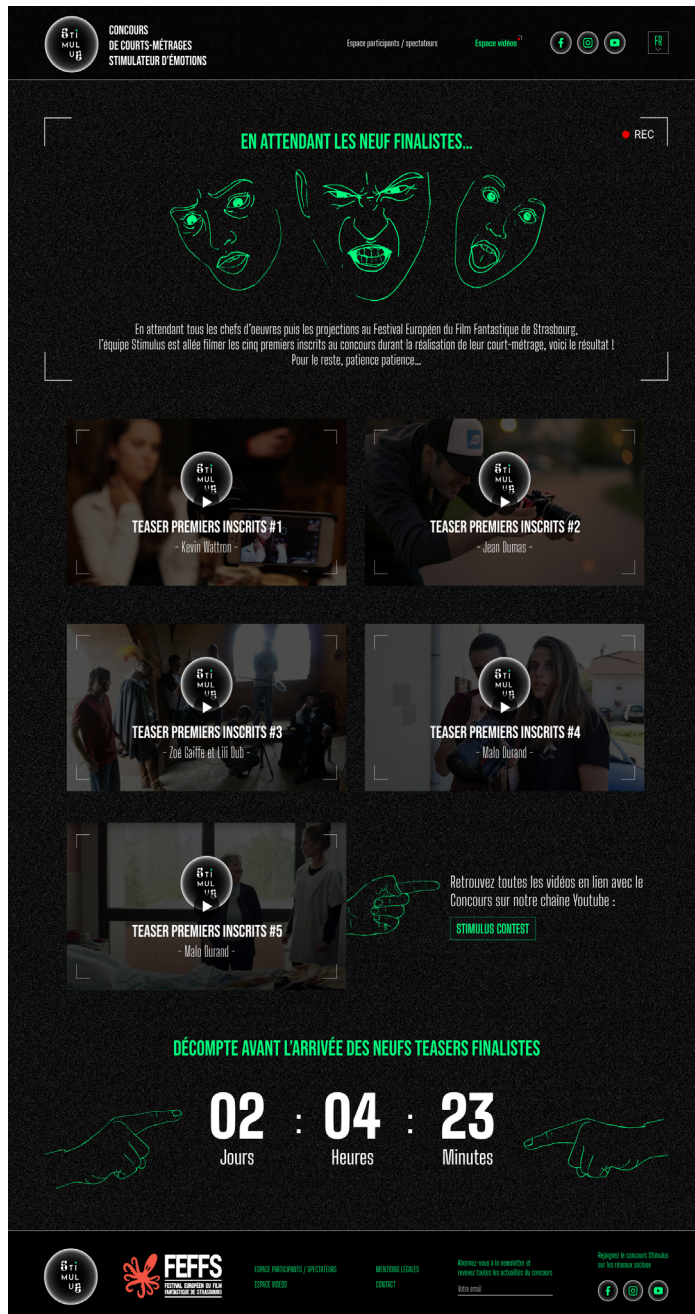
STI
MUL
US

CONCOURS
DE COURTS-MÉTRAGES
STIMULATEUR D'ÉMOTIONS

Espace participants / spectateurs

Espace vidéos

FR

EN ATTENDANT LES NEUF FINALISTES...

REC

En attendant tous les chefs d'oeuvres puis les projections au Festival Européen du Film Fantastique de Strasbourg, l'équipe Stimulus est allée filmer les cinq premiers inscrits au concours durant la réalisation de leur court-métrage, voici le résultat ! Pour le reste, patience patience...

TEASER PREMIERS INSCRITS #1
- Kevin Wattron -

TEASER PREMIERS INSCRITS #2
- Jean Dumas -

TEASER PREMIERS INSCRITS #3
- Zoe Gaiffe et Lili Dub -

TEASER PREMIERS INSCRITS #4
- Malo Durand -

TEASER PREMIERS INSCRITS #5
- Malo Durand -

Retrouvez toutes les vidéos en lien avec le Concours sur notre chaîne Youtube :

STIMULUS CONTEST

DÉCOMPTE AVANT L'ARRIVÉE DES NEUFS TEASERS FINALISTES

02 : 04 : 23
Jours Heures Minutes

FEFFS
FESTIVAL EUROPÉEN DU FILM FANTASTIQUE DE STRASBOURG

ESPACE PARTICIPANTS / SPECTATEURS
ESPACE VIDEOS

MENTIONS LÉGALES
CONTACT

Abonnez-vous à la newsletter et recevez toutes les actualités du concours
Votre email

Rejoignez le concours Stimulus sur les réseaux sociaux